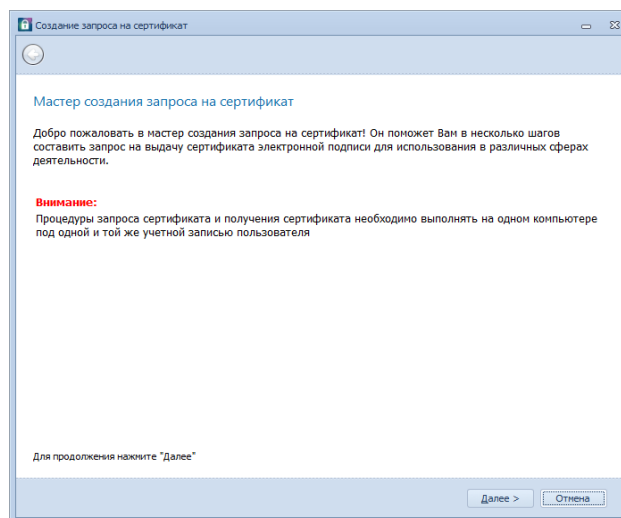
Создание запроса на сертификат

Мастер создания запроса на сертификат

Добро пожаловать в мастер создания запроса на сертификат! Он поможет Вам в несколько шагов составить запрос на выдачу сертификата электронной подписи для использования в различных сферах деятельности.

Внимание:
Процедуры запроса сертификата и получения сертификата необходимо выполнять на одном компьютере под одной и той же учетной записью пользователя

Для продолжения нажмите "Далее"

Далее >
Отмена